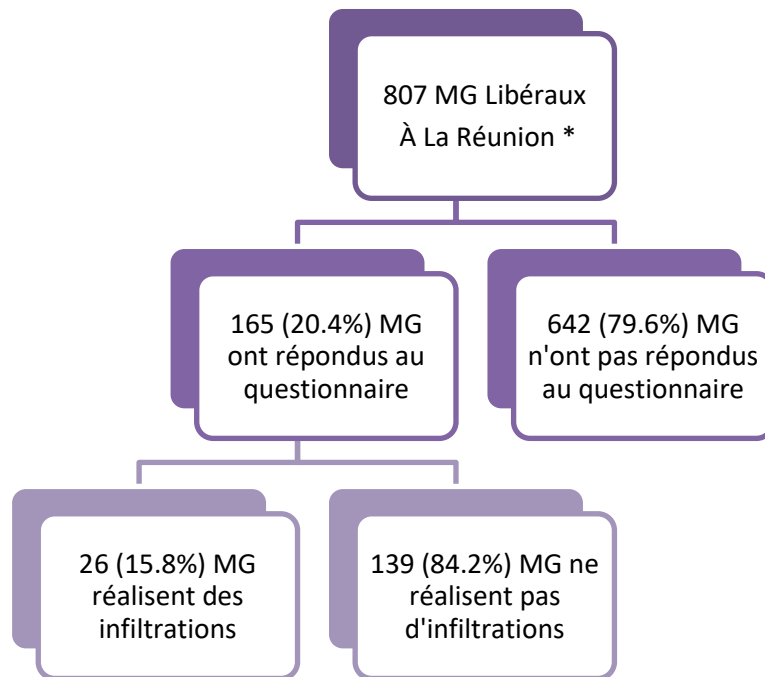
807 MG Libéraux
À La Réunion *

165 (20.4%) MG ont répondus au questionnaire

642 (79.6%) MG n'ont pas répondus au questionnaire

26 (15.8%) MG réalisent des infiltrations

139 (84.2%) MG ne réalisent pas d'infiltrations